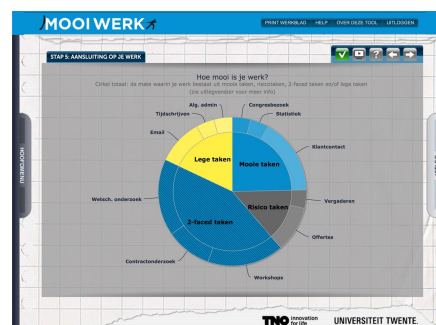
MOOI WERK

PRINT WERKBLAD HELP OVER DEZE TOOL UITLOGGEN

STAP 5: AANSLUITING OP JE WERK

HOOFDMENU

Hoe mooi is je werk?

Cirkel totaal: de mate waarin je werk bestaat uit mooie taken, risicotaken, 2-faced taken en/of lege taken (zie uitlegvenster voor meer info)

Alg. admin

Congresbezoek

Tijdschrijven

Statistiek

Email

Klantcontact

Lege taken

Mooie taken

Risico taken

Vergaderen

Wetsch. onderzoek

2-faced taken

Offertes

Contractonderzoek

Workshops

TNO innovation for life

UNIVERSITEIT TWENTE.